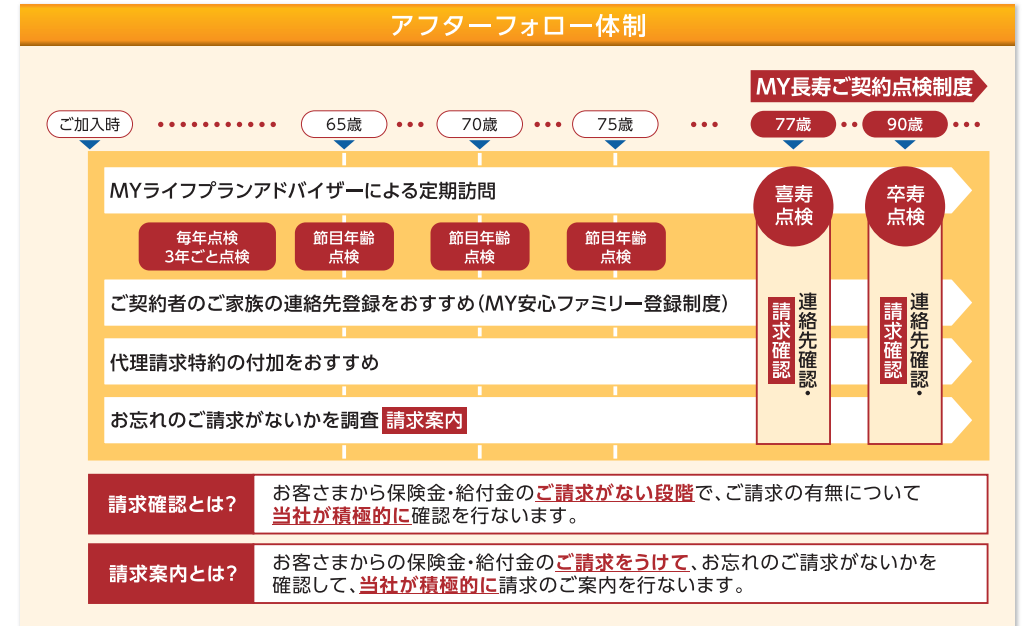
アフターフォロー体制

MY長寿ご契約点検制度

ご加入時 65歳 70歳 75歳 77歳 90歳

MYライフプランアドバイザーによる定期訪問

毎年点検 3年ごと点検

節目年齢点検

節目年齢点検

節目年齢点検

喜寿点検

卒寿点検

ご契約者のご家族の連絡先登録をおすすめ(MY安心ファミリー登録制度)

代理請求特約の付加をおすすめ

お忘れのご請求がないかを調査 請求案内

連絡先確認・請求確認

連絡先確認・請求確認

| 請求確認とは? | お客さまから保険金・給付金のご請求がない段階で、ご請求の有無について当社が積極的に確認を行ないます。 |
|---|---|
| 請求案内とは? | お客さまからの保険金・給付金のご請求をうけて、お忘れのご請求がないかを確認して、当社が積極的に請求のご案内を行ないます。 |